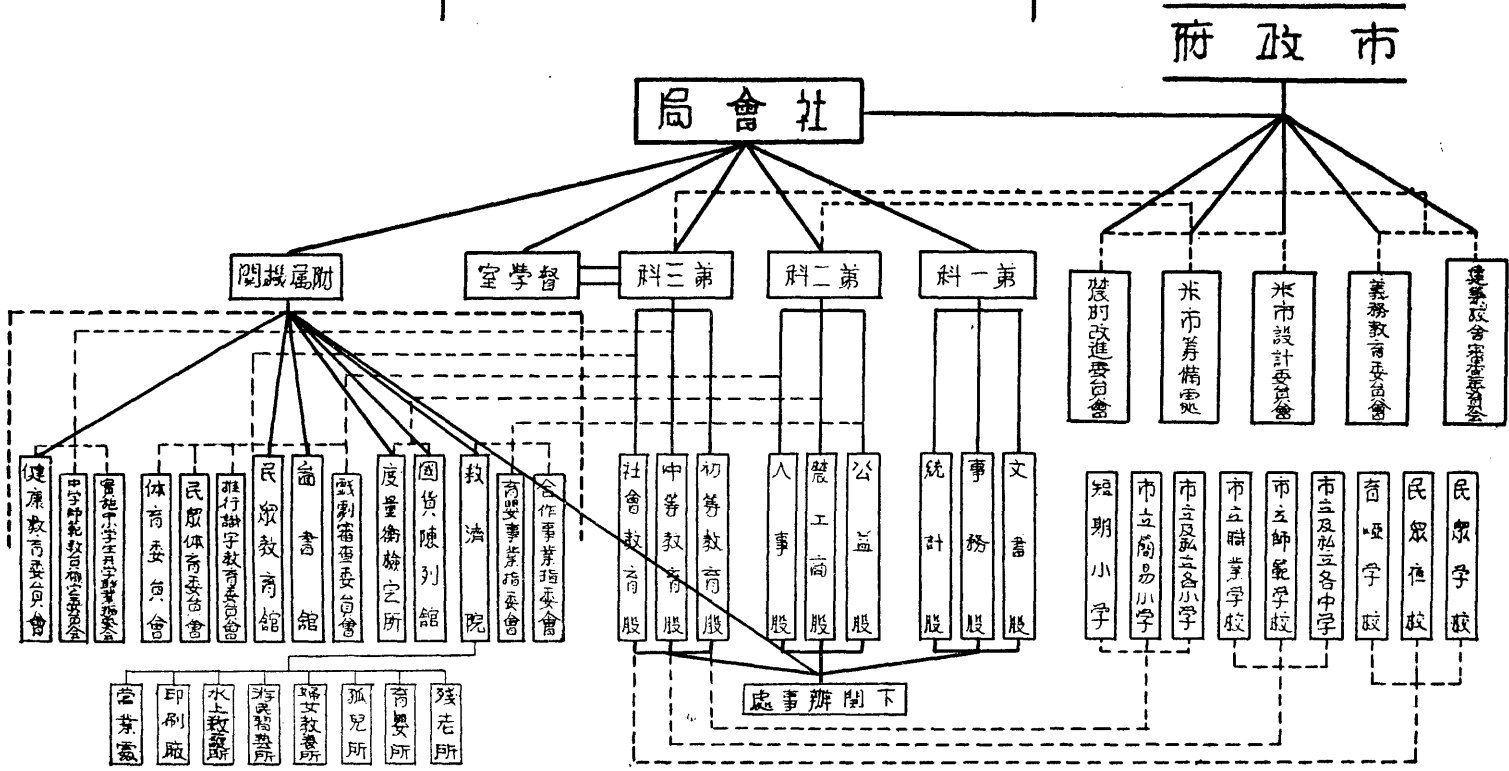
府政市

局會社

關機屬附
室學督
科三第
科二第
科一第

農村改進委員會
米市籌備處
米市設計委員會
義務教育委員會
建築設會審查委員会

健康教育委員會
中学師範教育研究委員会
實施小学生兵役教育委員會
体育委員會
民眾体育委員會
推行識字教育委員會
民眾教育館
圖書館
戲劇審查委員會
度量衡檢定所
國貨陳列館
救濟院
育嬰事業指委會
合作事業指委會

社會教育股
中等教育股
初等教育股
人事股
農工商股
公益股
統計股
事務股
文書股

短期小学
市立簡易小学
市立及私立各小学
市立職業学校
市立師範学校
市立及私立各中学
盲啞学校
民眾夜校
民眾学校

處事辦關下

習藝處
印刷廠
水上教養所
游民習藝所
婦女教養所
孤兒所
育嬰所
殘老所